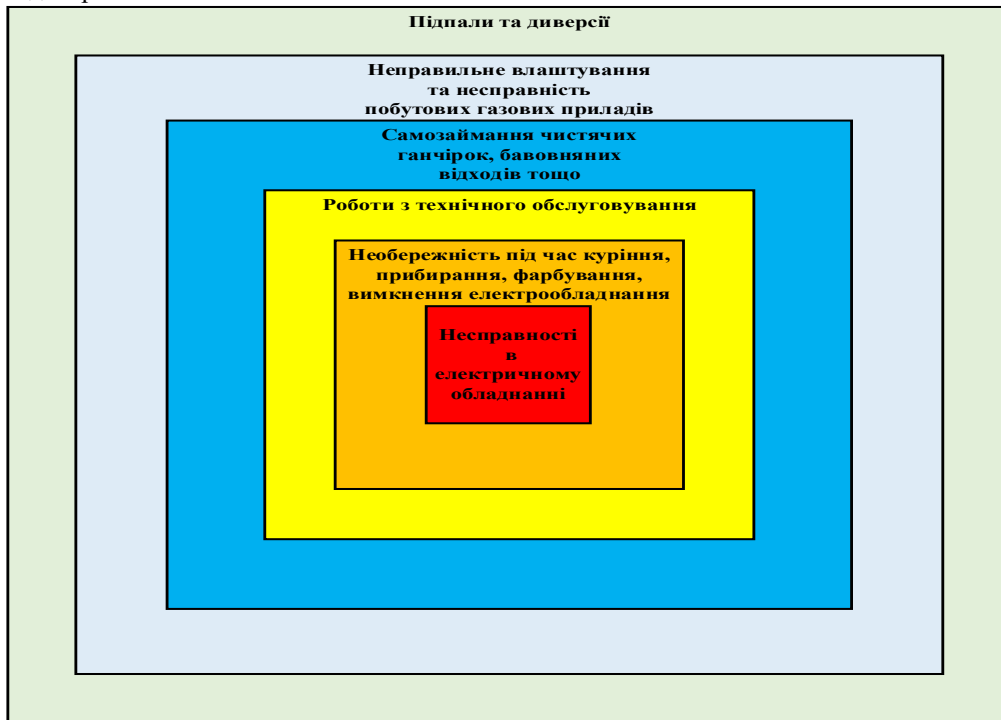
Підпали та диверсії

Неправильне влаштування та несправність побутових газових приладів

Самозаймання чистячих ганчірок, бавовняних відходів тощо

Роботи з технічного обслуговування

Необережність під час куріння, прибирання, фарбування, вимкнення електрообладнання

Несправності в електричному обладнанні